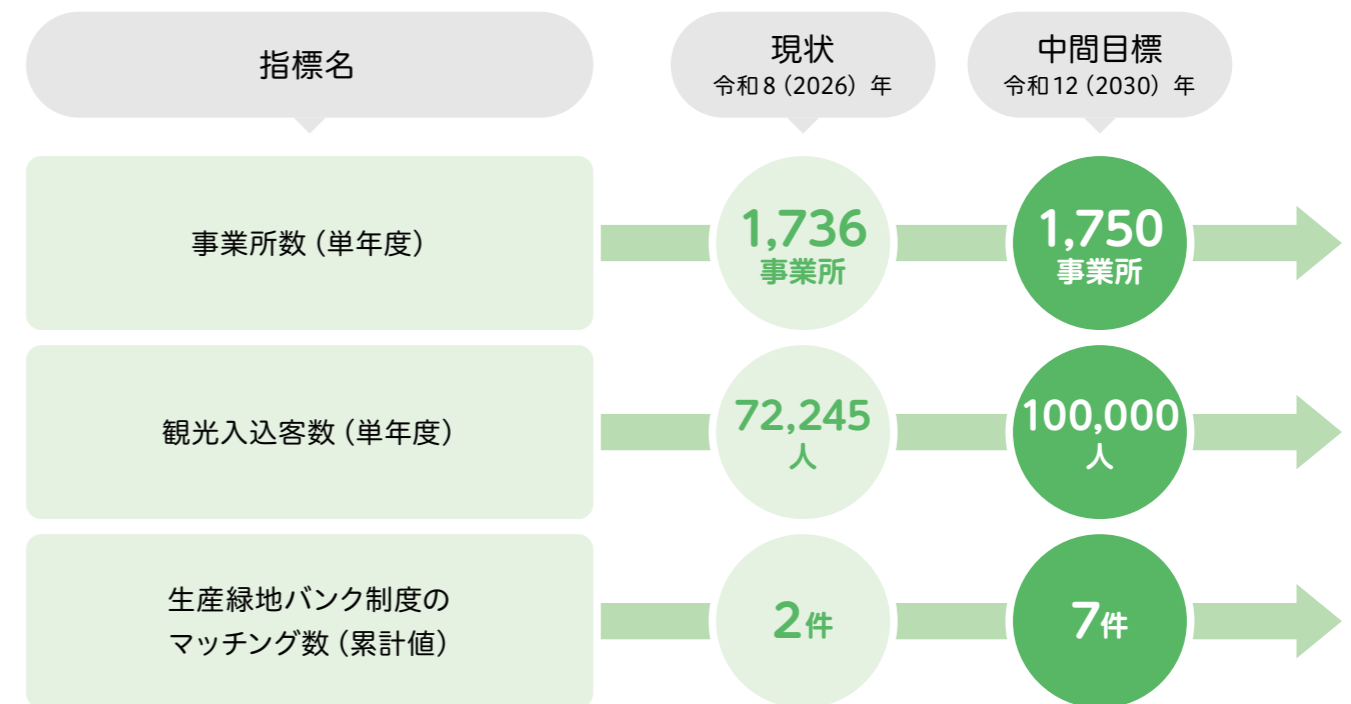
| 指標名 | 現状 令和８（2026）年 | 中間目標 令和12（2030）年 |
|---|---|---|
| 事業所数（単年度） | 1,736 事業所 | 1,750 事業所 |
| 観光入込客数（単年度） | 72,245 人 | 100,000 人 |
| 生産緑地バンク制度のマッチング数（累計値） | 2件 | 7件 |